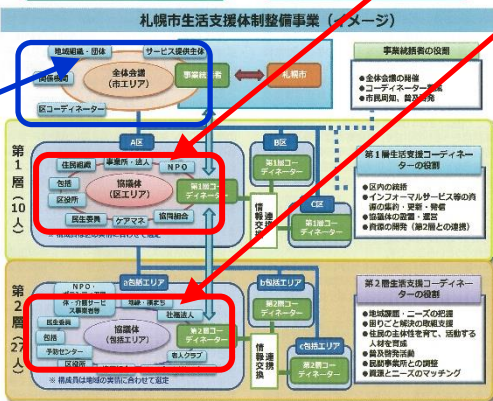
札幌市生活支援体制整備事業（イメージ）

地域組織・団体
サービス提供主体
関係機関
全体会議（市エリア）
区コーディネーター
事業統括者
札幌市

事業統括者の役割
●全体会議の開催
●コーディネーター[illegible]
●市民周知、普及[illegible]

A区
B区
第1層（10人）
住民組織
事業所・法人
NPO
包括
協議体（区エリア）
区役所
第1層コーディネーター
民生委員
ケアマネ
協同組合
※構成員は地域の実情に合わせて選定
第1層コーディネーター
情報連携交換
C区
第1層コーディネーター

第1層生活支援コーディネーターの役割
●区内の統括
●インフォーマルサービスを含む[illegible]の集約・更新・発信
●協議体の設置・運営
●資源の開発（第2層との連携）

a包括エリア
b包括エリア
第2層（27人）
NPO・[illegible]
体・介護サービス事業者等
町内会・自治会
老人会等
民生委員
社協支部
包括
協議体（包括エリア）
予防センター
第2層コーディネーター
老人クラブ
社福法人
※構成員は地域の実情に合わせて選定
第2層コーディネーター
情報連携交換
c包括エリア
第2層コーディネーター

第2層生活支援コーディネーターの役割
●地域課題・ニーズの把握
●困りごと解決の取組支援
●住民の主体性を育て、活動する人材を育成
●普及啓発活動
●関係事業所との調整
●資源とニーズのマッチング